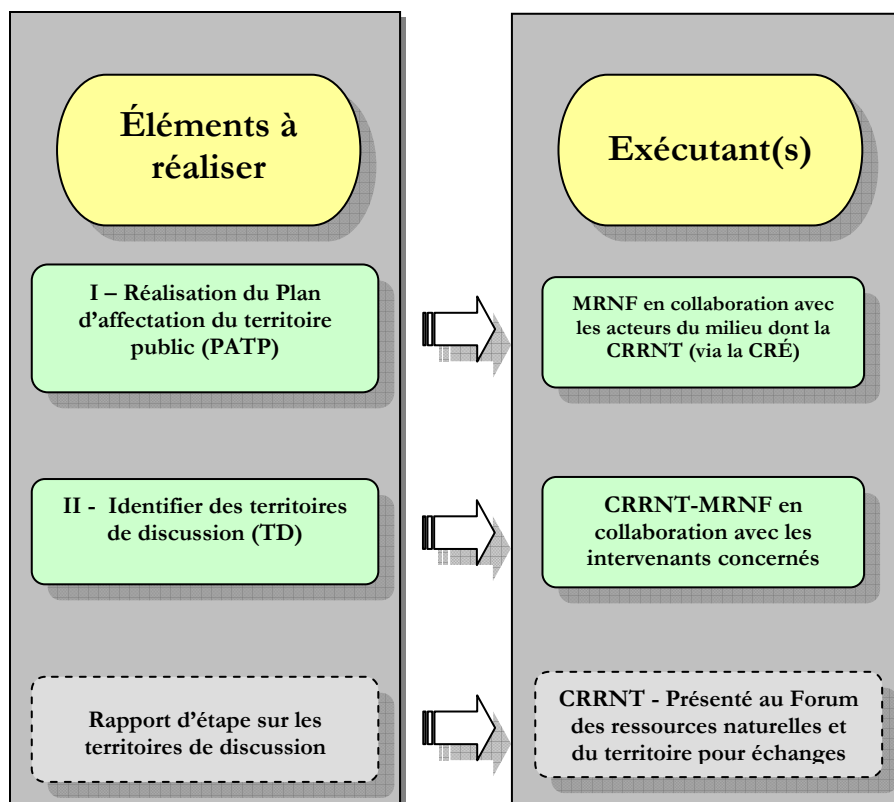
Éléments à réaliser

Exécutant(s)

I – Réalisation du Plan d’affectation du territoire public (PATP)

MRNF en collaboration avec les acteurs du milieu dont la CRRNT (via la CRÉ)

II - Identifier des territoires de discussion (TD)

CRRNT-MRNF en collaboration avec les intervenants concernés

Rapport d’étape sur les territoires de discussion

CRRNT - Présenté au Forum des ressources naturelles et du territoire pour échanges